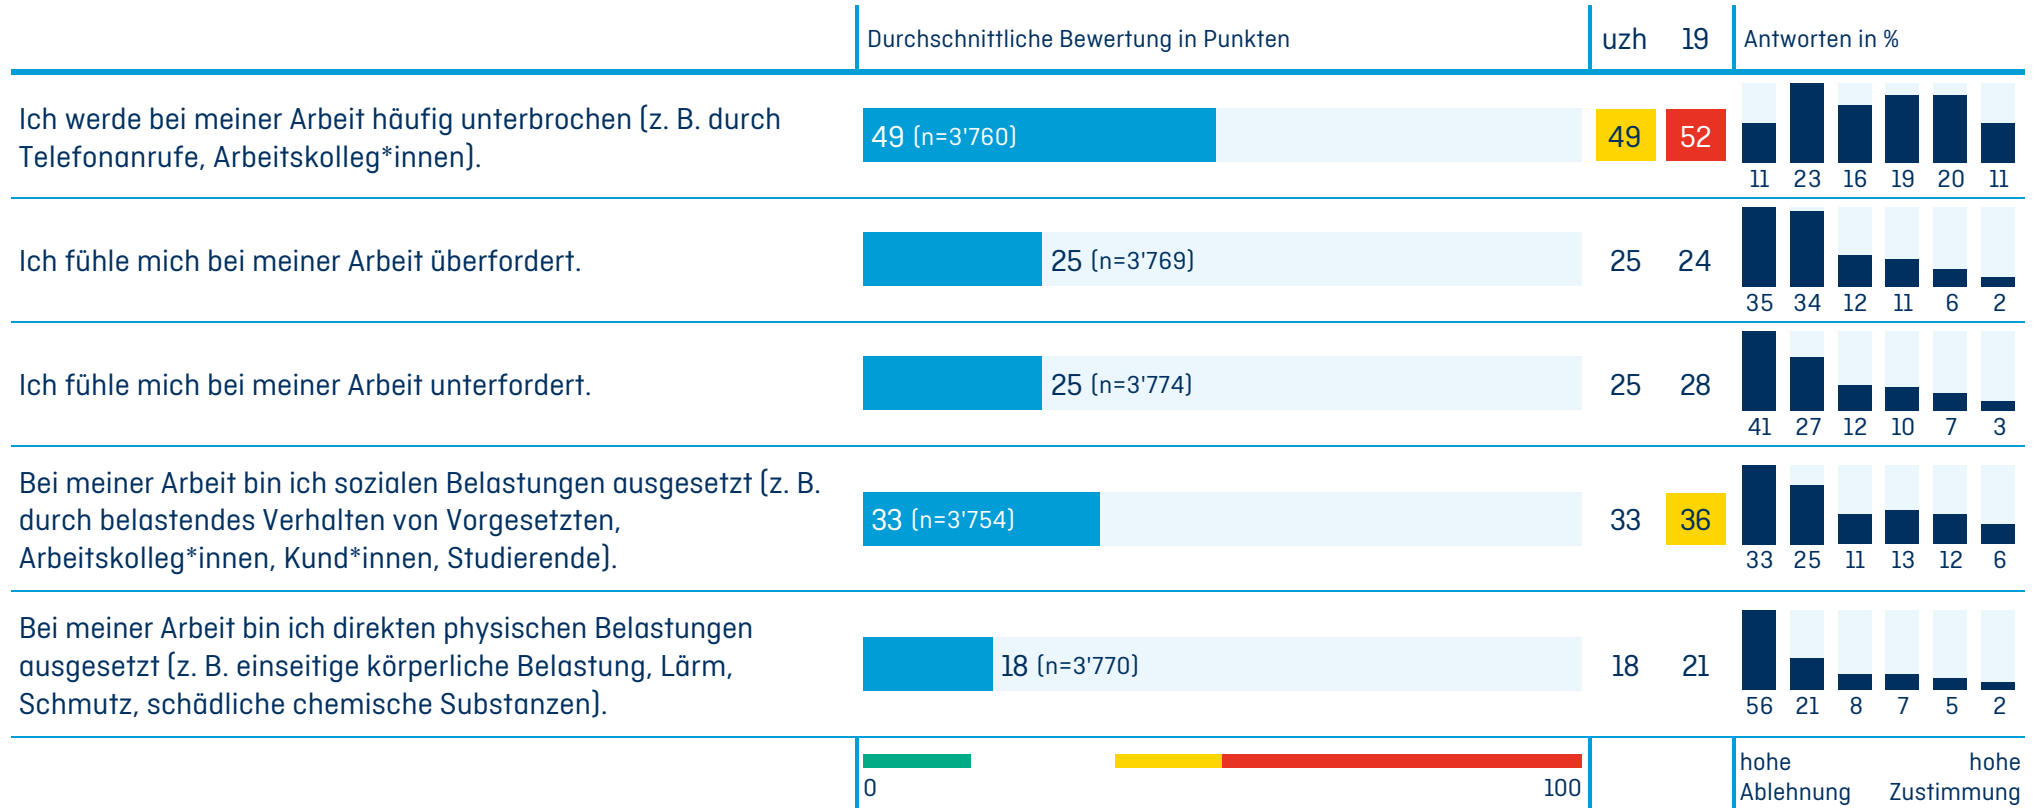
| | Durchschnittliche Bewertung in Punkten | uzh | 19 | Antworten in % |
|---|---|---|---|---|
| Ich werde bei meiner Arbeit häufig unterbrochen (z. B. durch Telefonanrufe, Arbeitskolleg*innen). | 49 (n=3'760) | 49 | 52 | 11 23 16 19 20 11 |
| Ich fühle mich bei meiner Arbeit überfordert. | 25 (n=3'769) | 25 | 24 | 35 34 12 11 6 2 |
| Ich fühle mich bei meiner Arbeit unterfordert. | 25 (n=3'774) | 25 | 28 | 41 27 12 10 7 3 |
| Bei meiner Arbeit bin ich sozialen Belastungen ausgesetzt (z. B. durch belastendes Verhalten von Vorgesetzten, Arbeitskolleg*innen, Kund*innen, Studierende). | 33 (n=3'754) | 33 | 36 | 33 25 11 13 12 6 |
| Bei meiner Arbeit bin ich direkten physischen Belastungen ausgesetzt (z. B. einseitige körperliche Belastung, Lärm, Schmutz, schädliche chemische Substanzen). | 18 (n=3'770) | 18 | 21 | 56 21 8 7 5 2 |
| | 0 100 | | | hohe Ablehnung hohe Zustimmung |